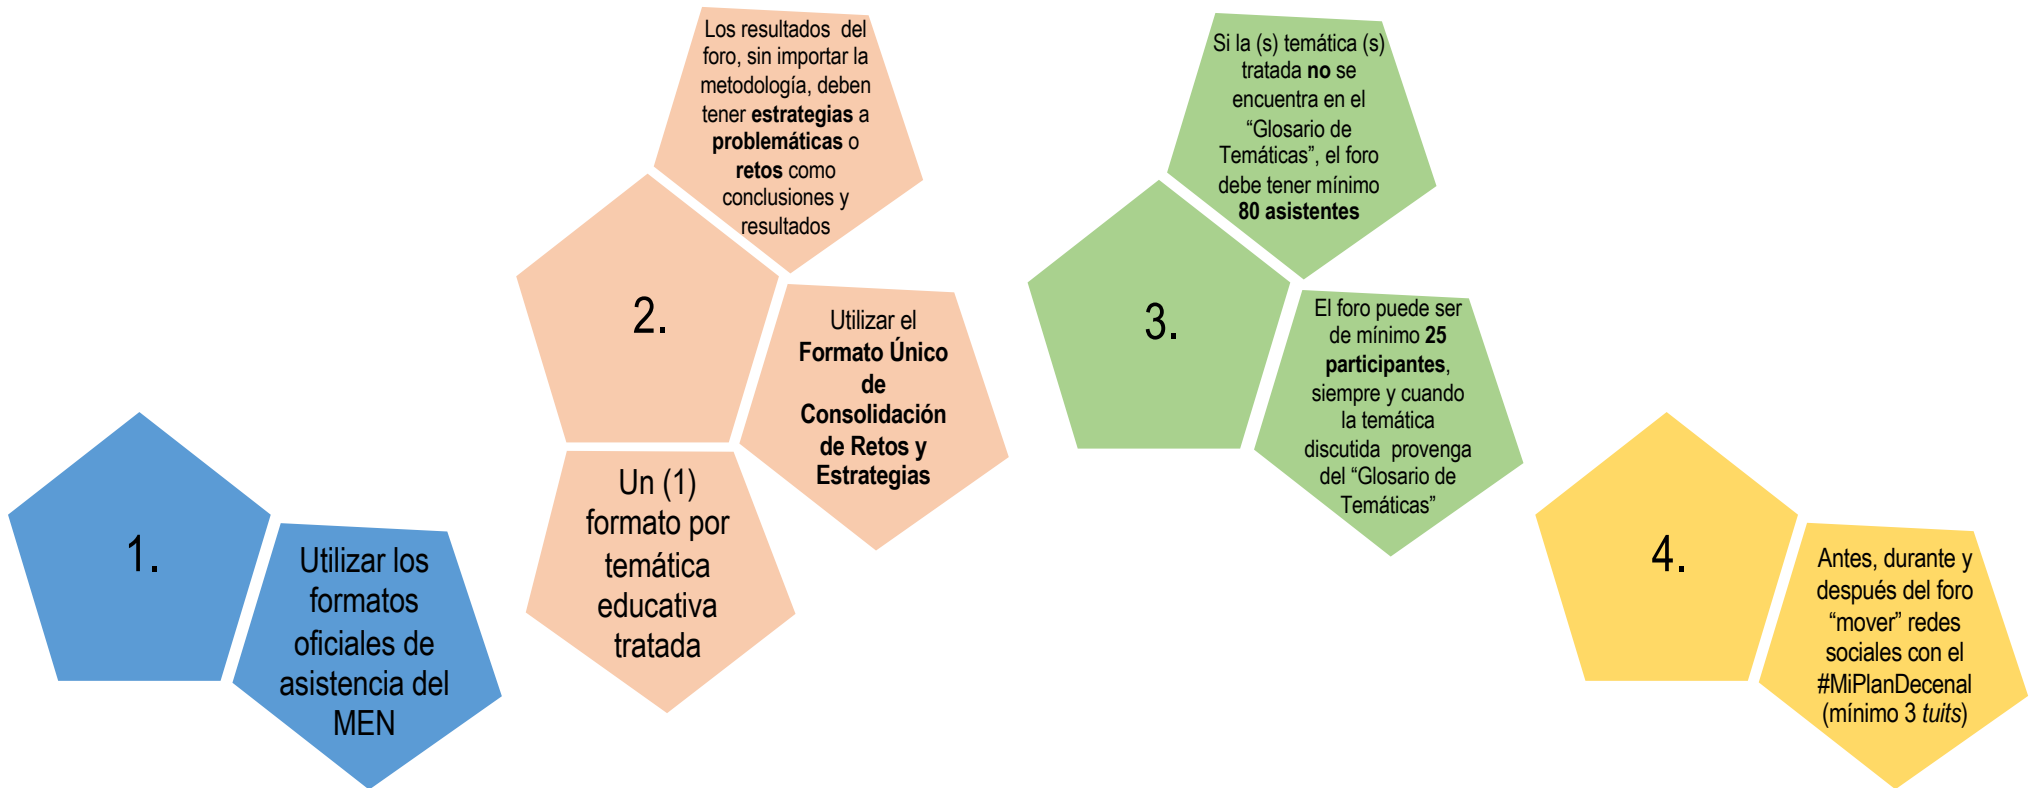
1.

Utilizar los formatos oficiales de asistencia del MEN

Los resultados del foro, sin importar la metodología, deben tener **estrategias** a **problemáticas** o **retos** como conclusiones y resultados

2.

Utilizar el **Formato Único de Consolidación de Retos y Estrategias**

Un (1) formato por temática educativa tratada

Si la (s) temática (s) tratada **no** se encuentra en el "Glosario de Temáticas", el foro debe tener mínimo **80 asistentes**

3.

El foro puede ser de mínimo **25 participantes**, siempre y cuando la temática discutida provenga del "Glosario de Temáticas"

4.

Antes, durante y después del foro "mover" redes sociales con el #MiPlanDecenal (mínimo 3 *tuits*)